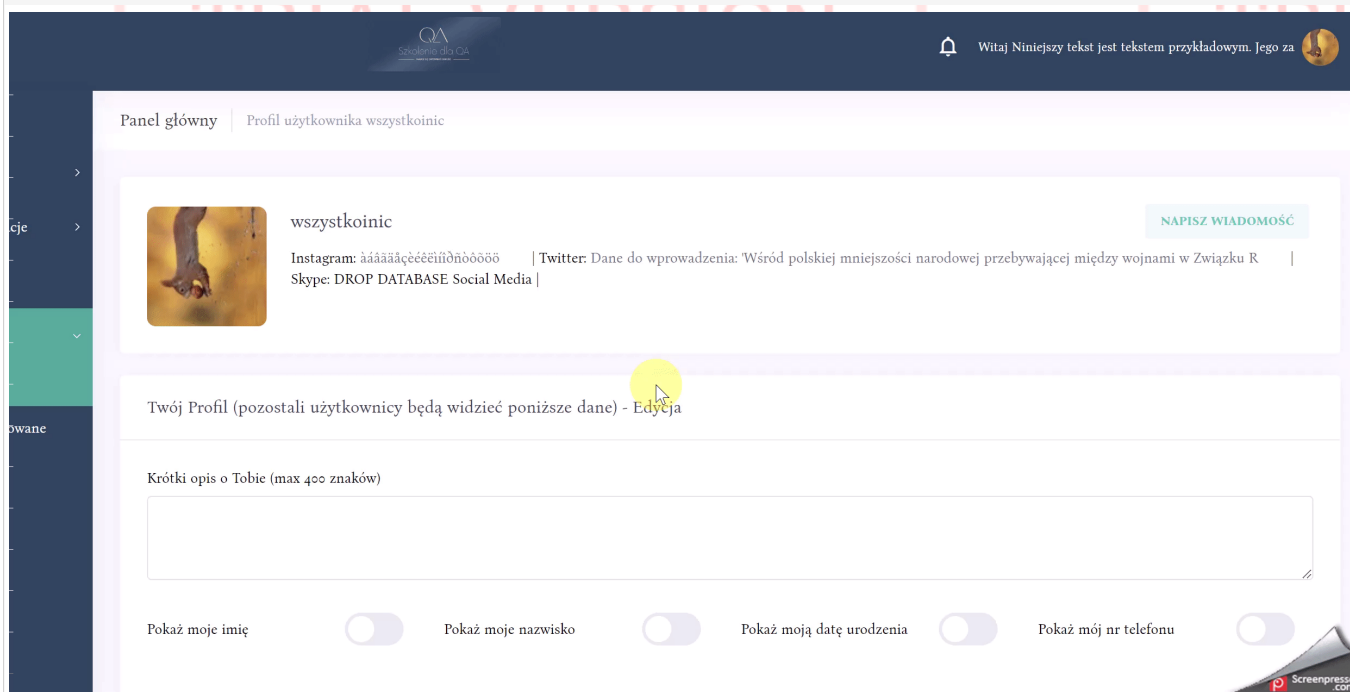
QA
Szkolenia dla QA

Witaj Niniejszy tekst jest tekstem przykładowym. Jego za

cje

owane

Panel główny | Profil użytkownika wszystkoinic

wszystkoinic

NAPISZ WIADOMOŚĆ

Instagram: àáâãäåçèéêëìíîðñòóôõö | Twitter: Dane do wprowadzenia: 'Wśród polskiej mniejszości narodowej przebywającej między wojnami w Związku R |
Skype: DROP DATABASE Social Media |

Twój Profil (pozostali użytkownicy będą widzieć poniższe dane) - Edycja

Krótki opis o Tobie (max 400 znaków)

Pokaż moje imię

Pokaż moje nazwisko

Pokaż moją datę urodzenia

Pokaż mój nr telefonu

Screenpresso.com